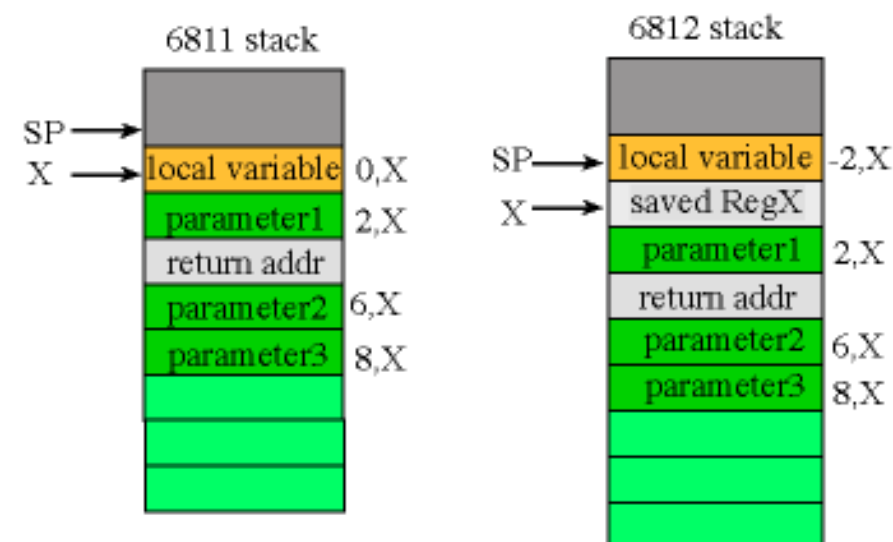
6811 stack

SP

X

local variable 0,X

parameter1 2,X

return addr

parameter2 6,X

parameter3 8,X

6812 stack

SP

X

local variable -2,X

saved RegX

parameter1 2,X

return addr

parameter2 6,X

parameter3 8,X